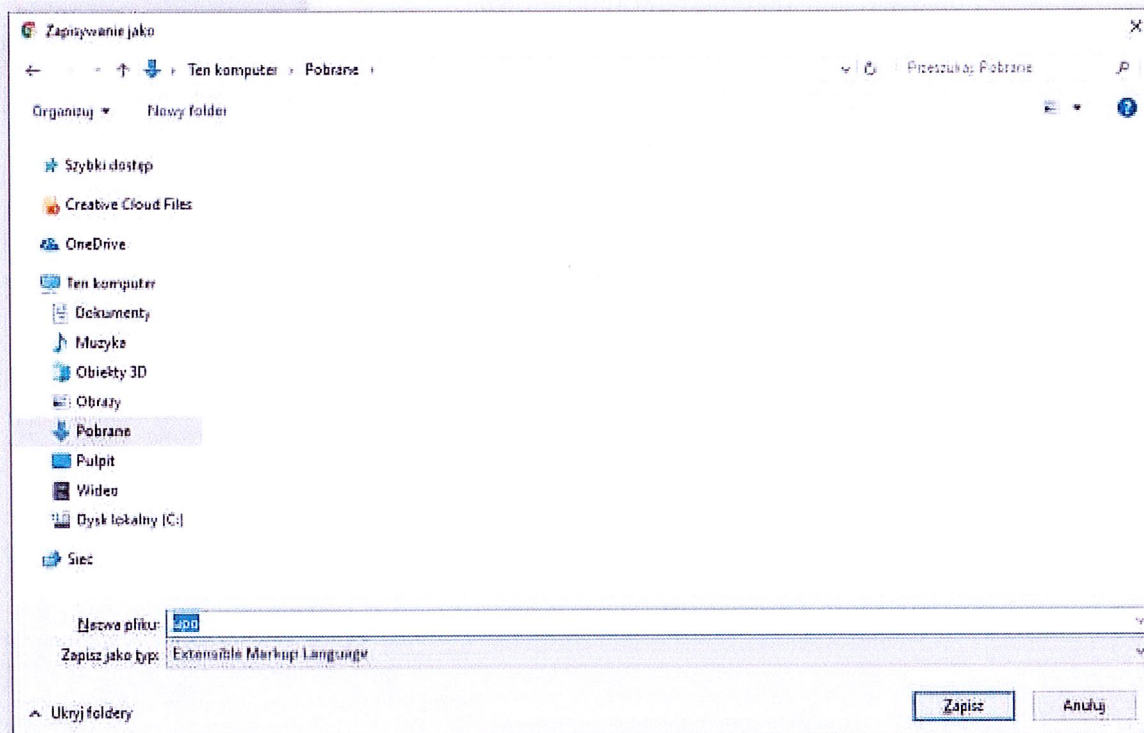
Zapisywanie jako

Ten komputer › Pobrane ›

Przeszukaj: Pobrane

Organizuj ▾ Nowy folder

Szybki dostęp
Creative Cloud Files
OneDrive
Ten komputer
Dokumenty
Muzyka
Obiekty 3D
Obrazy
Pobrane
Pulpit
Wideo
Dysk lokalny (C:)
Sieć

Nazwa pliku: upo
Zapisz jako typ: Extensible Markup Language

^ Ukryj foldery

Zapisz Anuluj